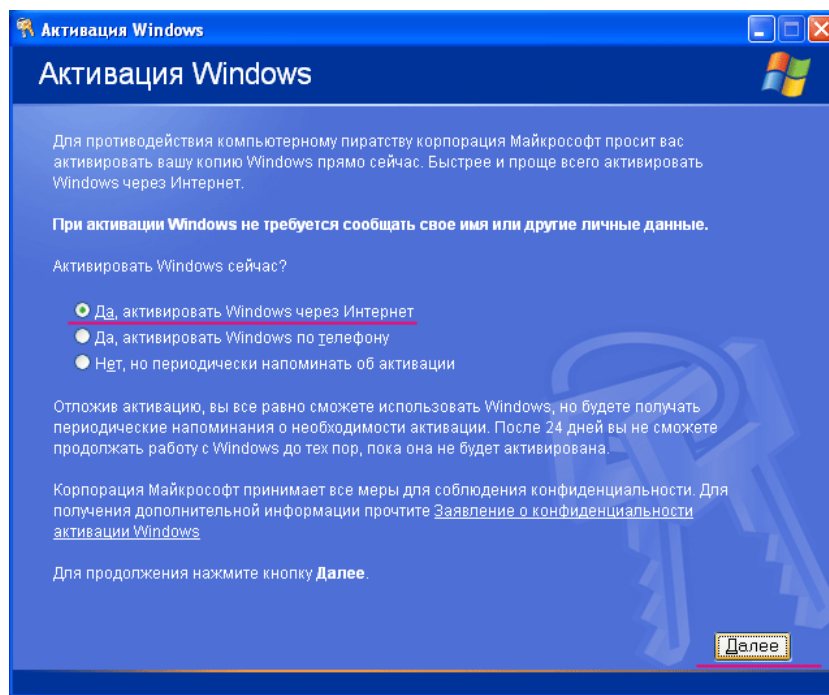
Активация Windows

Активация Windows

Для противодействия компьютерному пиратству корпорация Майкрософт просит вас активировать вашу копию Windows прямо сейчас. Быстрее и проще всего активировать Windows через Интернет.

**При активации Windows не требуется сообщать свое имя или другие личные данные.**

Активировать Windows сейчас?

Да, активировать Windows через Интернет
Да, активировать Windows по телефону
Нет, но периодически напоминать об активации

Отложив активацию, вы все равно сможете использовать Windows, но будете получать периодические напоминания о необходимости активации. После 24 дней вы не сможете продолжать работу с Windows до тех пор, пока она не будет активирована.

Корпорация Майкрософт принимает все меры для соблюдения конфиденциальности. Для получения дополнительной информации прочтите Заявление о конфиденциальности активации Windows

Для продолжения нажмите кнопку **Далее**.

Далее